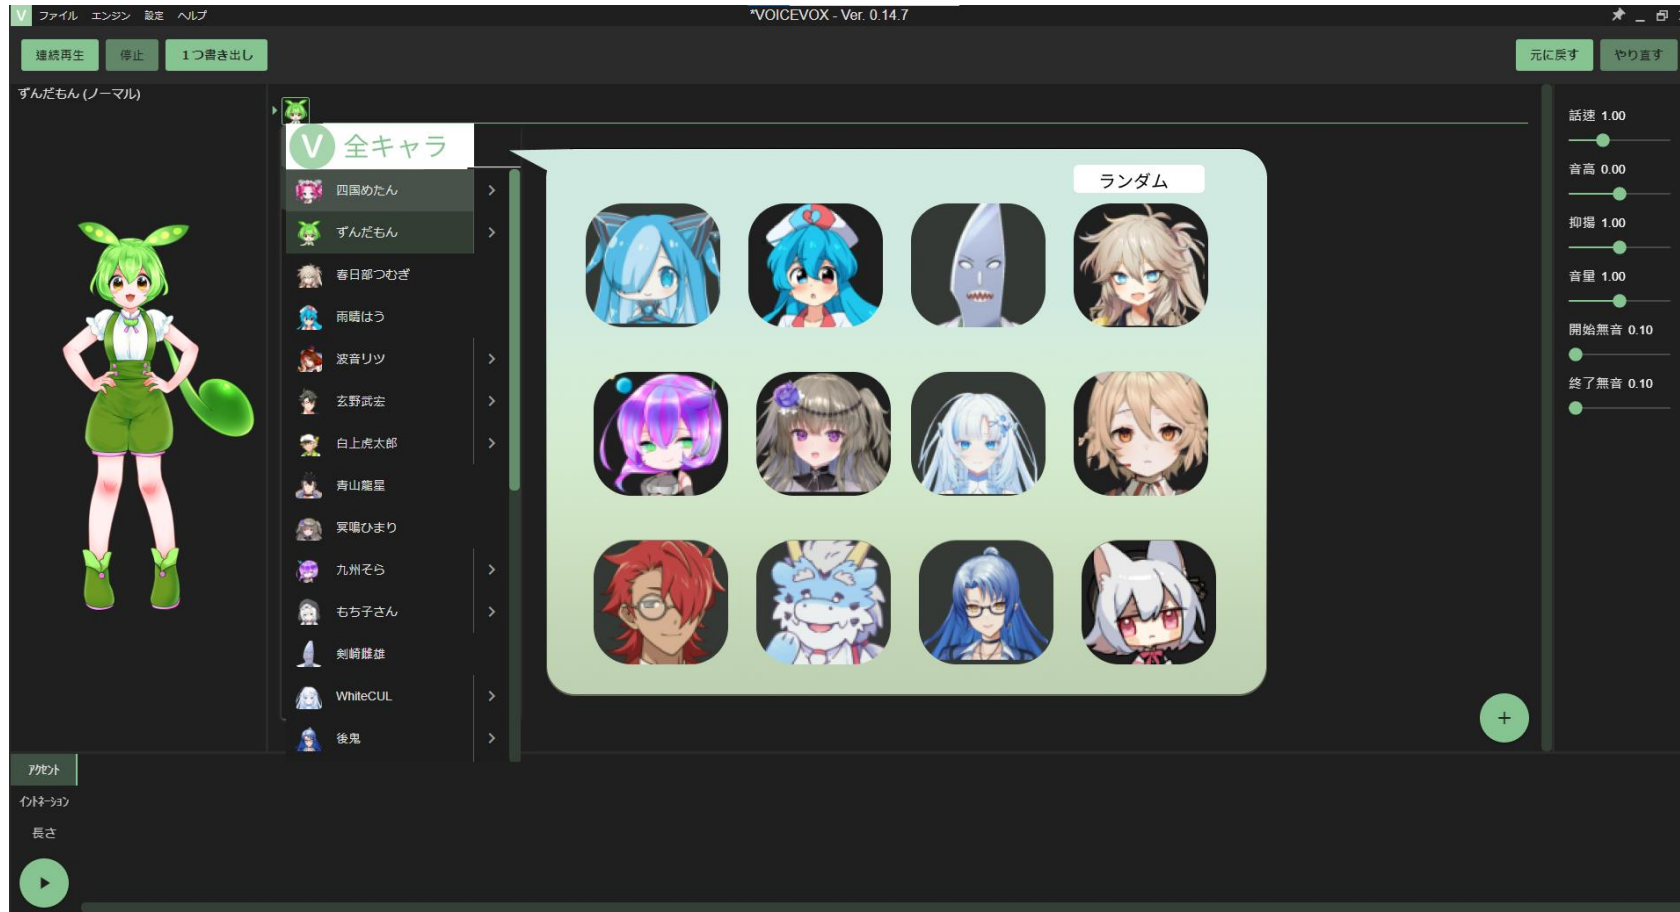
V ファイル エンジン 設定 ヘルプ

*VOICEVOX - Ver. 0.14.7

連続再生 停止 1つ書き出し

元に戻す やり直す

ずんだもん (ノーマル)

V 全キャラ

四国めたん
ずんだもん
春日部つむぎ
雨晴はう
波音リツ
玄野武宏
白上虎太郎
青山龍星
冥鳴ひまり
九州そら
もち子さん
剣崎雌雄
WhiteCUL
後鬼

ランダム

話速 1.00
音高 0.00
抑揚 1.00
音量 1.00
開始無音 0.10
終了無音 0.10

+

アクセント
イントネーション
長さ